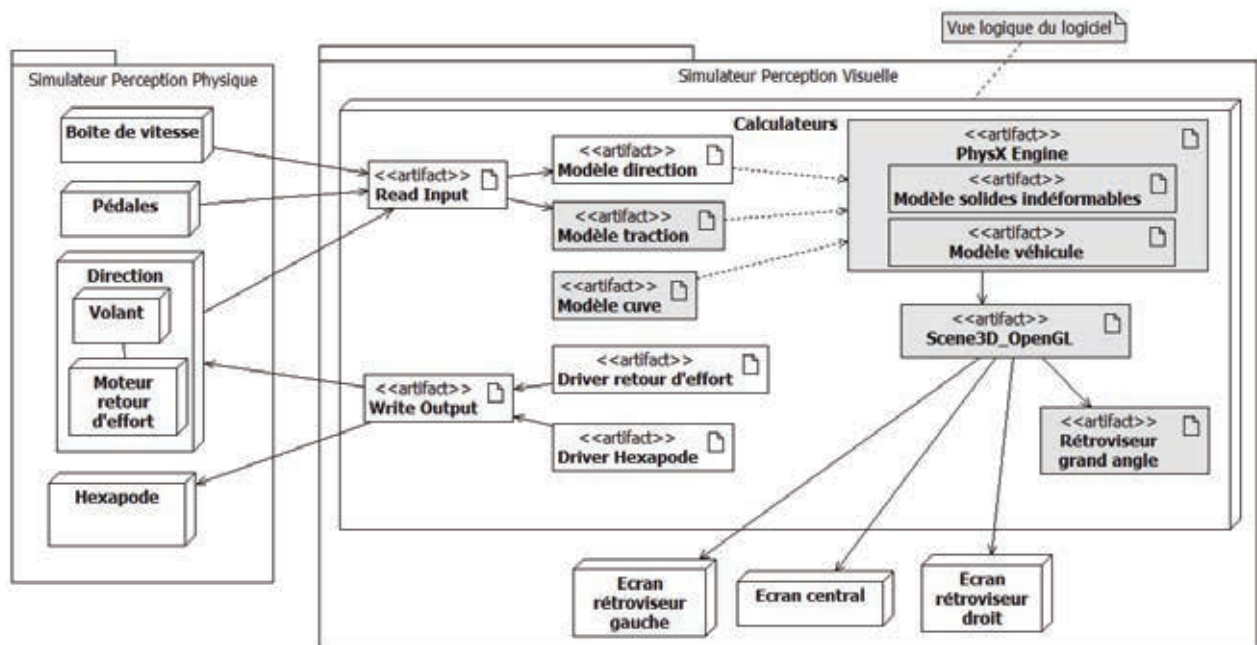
Vue logique du logiciel

Simulateur Perception Physique

Boite de vitesse

Pédales

Direction

Volant

Moteur retour d'effort

Hexapode

Simulateur Perception Visuelle

Calculateurs

<<artifact>>
Read Input

<<artifact>>
Modèle direction

<<artifact>>
Modèle traction

<<artifact>>
Modèle cuve

<<artifact>>
PhysX Engine

<<artifact>>
Modèle solides indéformables

<<artifact>>
Modèle véhicule

<<artifact>>
Scene3D_OpenGL

<<artifact>>
Write Output

<<artifact>>
Driver retour d'effort

<<artifact>>
Driver Hexapode

<<artifact>>
Rétroviseur grand angle

Ecran rétroviseur gauche

Ecran central

Ecran rétroviseur droit